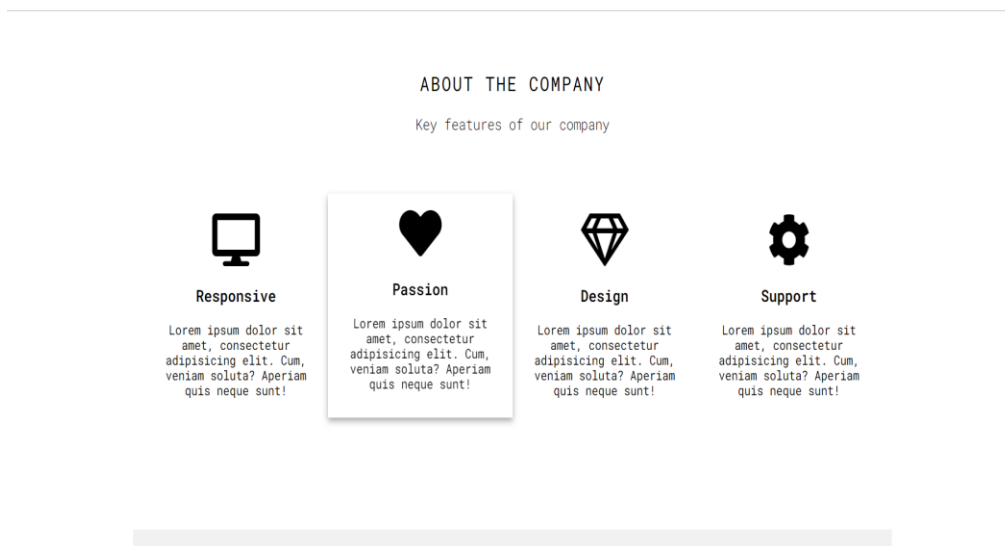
ABOUT THE COMPANY

Key features of our company

Responsive

Lorem ipsum dolor sit amet, consectetur adipisicing elit. Cum, veniam soluta? Aperiam quis neque sunt!

Passion

Lorem ipsum dolor sit amet, consectetur adipisicing elit. Cum, veniam soluta? Aperiam quis neque sunt!

Design

Lorem ipsum dolor sit amet, consectetur adipisicing elit. Cum, veniam soluta? Aperiam quis neque sunt!

Support

Lorem ipsum dolor sit amet, consectetur adipisicing elit. Cum, veniam soluta? Aperiam quis neque sunt!